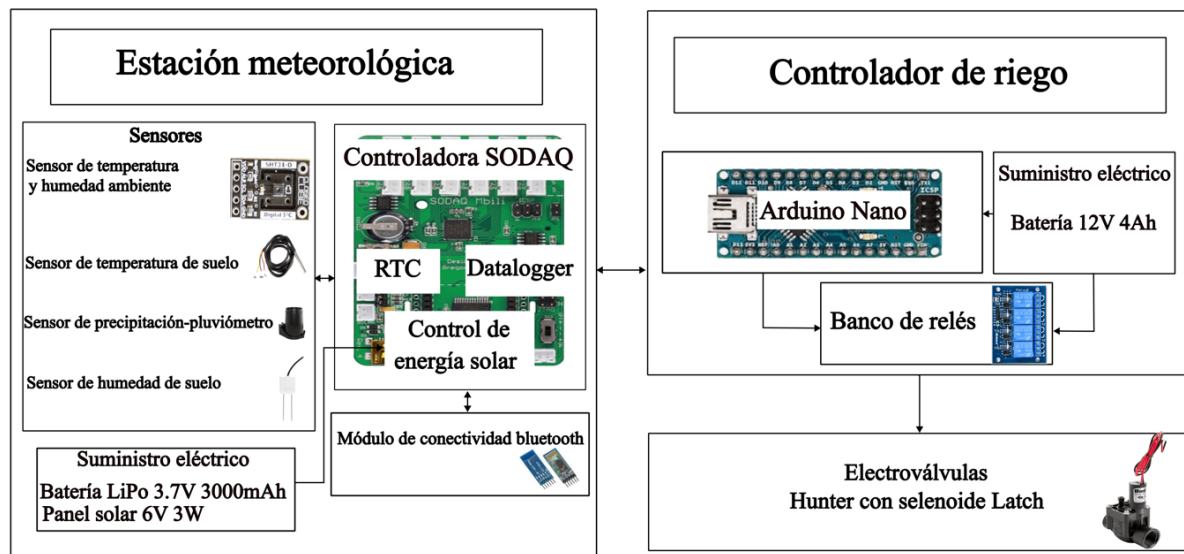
Estación meteorológica

Sensores

Sensor de temperatura y humedad ambiente

SHT31-D

Sensor de temperatura de suelo

Sensor de precipitación-pluviómetro

Sensor de humedad de suelo

Controladora SODAQ

SODAQ Mbili

RTC

Datalogger

Control de energía solar

Módulo de conectividad bluetooth

Suministro eléctrico

Batería LiPo 3.7V 3000mAh
Panel solar 6V 3W

Controlador de riego

Arduino Nano

Suministro eléctrico

Batería 12V 4Ah

Banco de relés

Electroválvulas
Hunter con selenoide Latch